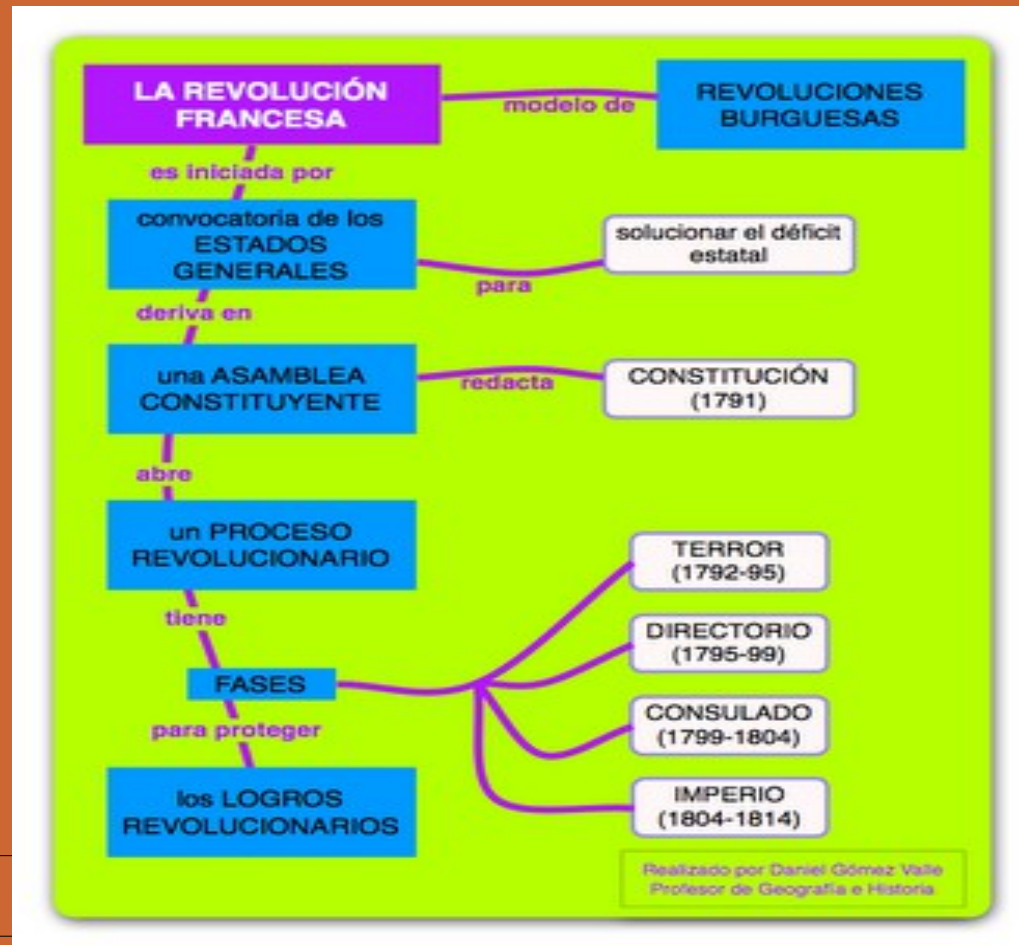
LA REVOLUCIÓN FRANCESA

modelo de

REVOLUCIONES BURGUESAS

es iniciada por

convocatoria de los ESTADOS GENERALES

para

solucionar el déficit estatal

deriva en

una ASAMBLEA CONSTITUYENTE

redacta

CONSTITUCIÓN (1791)

abre

un PROCESO REVOLUCIONARIO

tiene

FASES

TERROR (1792-95)

DIRECTORIO (1795-99)

CONSULADO (1799-1804)

IMPERIO (1804-1814)

para proteger

los LOGROS REVOLUCIONARIOS

Realizado por Daniel Gómez Valle
Profesor de Geografía e Historia